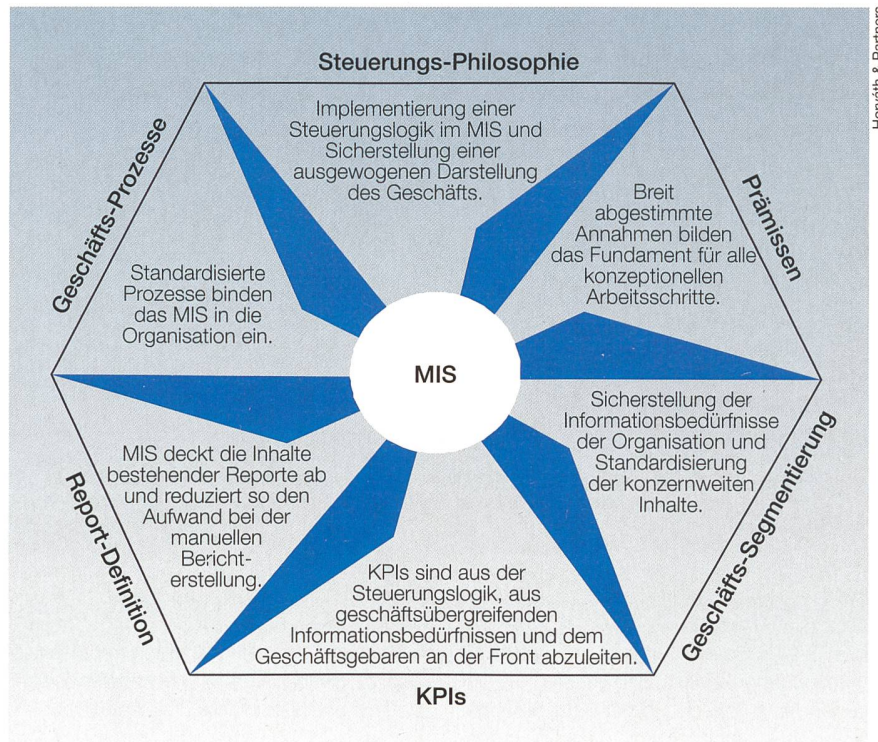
Horváth & Partners

Steuerungs-Philosophie

Implementierung einer Steuerungslogik im MIS und Sicherstellung einer ausgewogenen Darstellung des Geschäfts.

Prämissen

Breit abgestimmte Annahmen bilden das Fundament für alle konzeptionellen Arbeitsschritte.

Geschäfts-Segmentierung

Sicherstellung der Informationsbedürfnisse der Organisation und Standardisierung der konzernweiten Inhalte.

KPIs

KPIs sind aus der Steuerungslogik, aus geschäftsübergreifenden Informationsbedürfnissen und dem Geschäftsgebaren an der Front abzuleiten.

Report-Definition

MIS deckt die Inhalte bestehender Reporte ab und reduziert so den Aufwand bei der manuellen Berichterstellung.

Geschäfts-Prozesse

Standardisierte Prozesse binden das MIS in die Organisation ein.

MIS